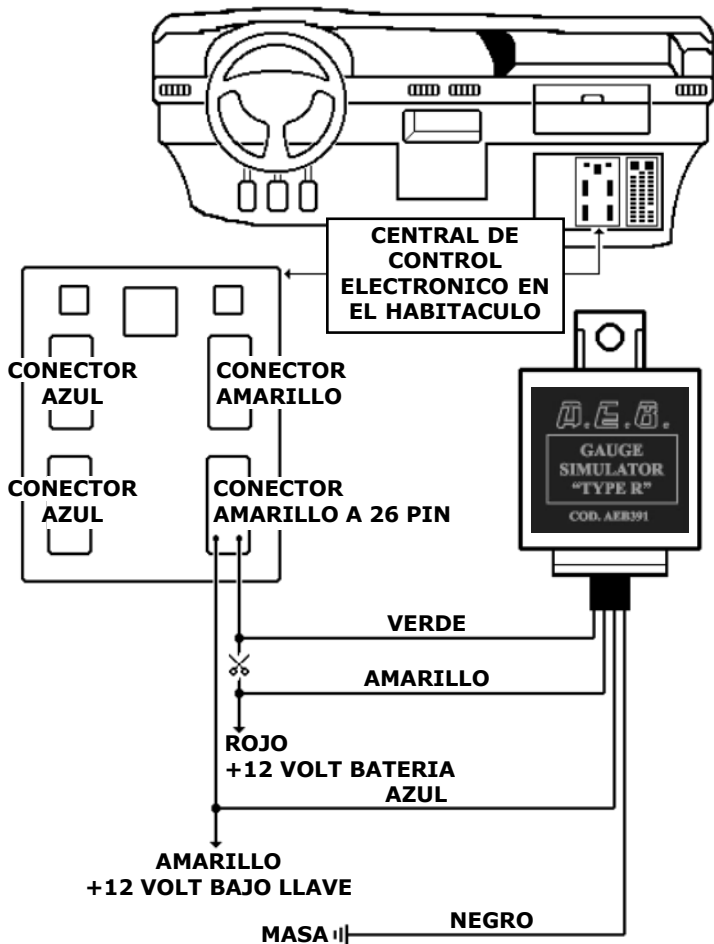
CENTRAL DE CONTROL ELECTRONICO EN EL HABITACULO

CONECTOR AZUL

CONECTOR AMARILLO

CONECTOR AZUL

CONECTOR AMARILLO A 26 PIN

A.E.B.

GAUGE SIMULATOR "TYPE R"

COD. AEB391

VERDE

AMARILLO

ROJO
+12 VOLT BATERIA

AZUL

AMARILLO
+12 VOLT BAJO LLAVE

MASA

NEGRO